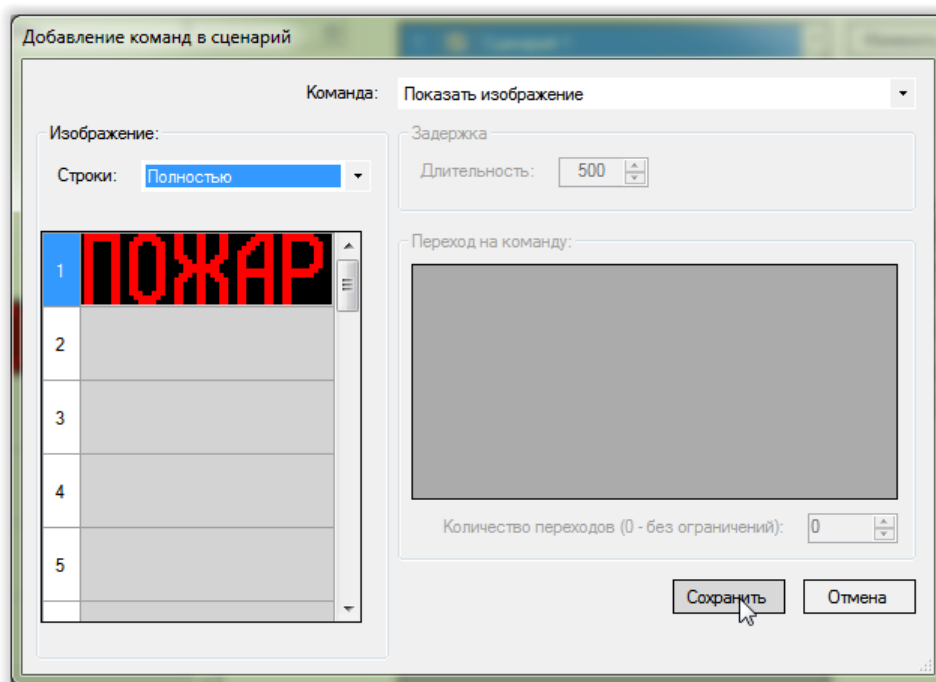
Добавление команд в сценарий

Команда: Показать изображение

Изображение:

Строки: Полностью

1 ПОЖАР
2
3
4
5

Задержка

Длительность: 500

Переход на команду:

Количество переходов (0 - без ограничений): 0

Сохранить

Отмена